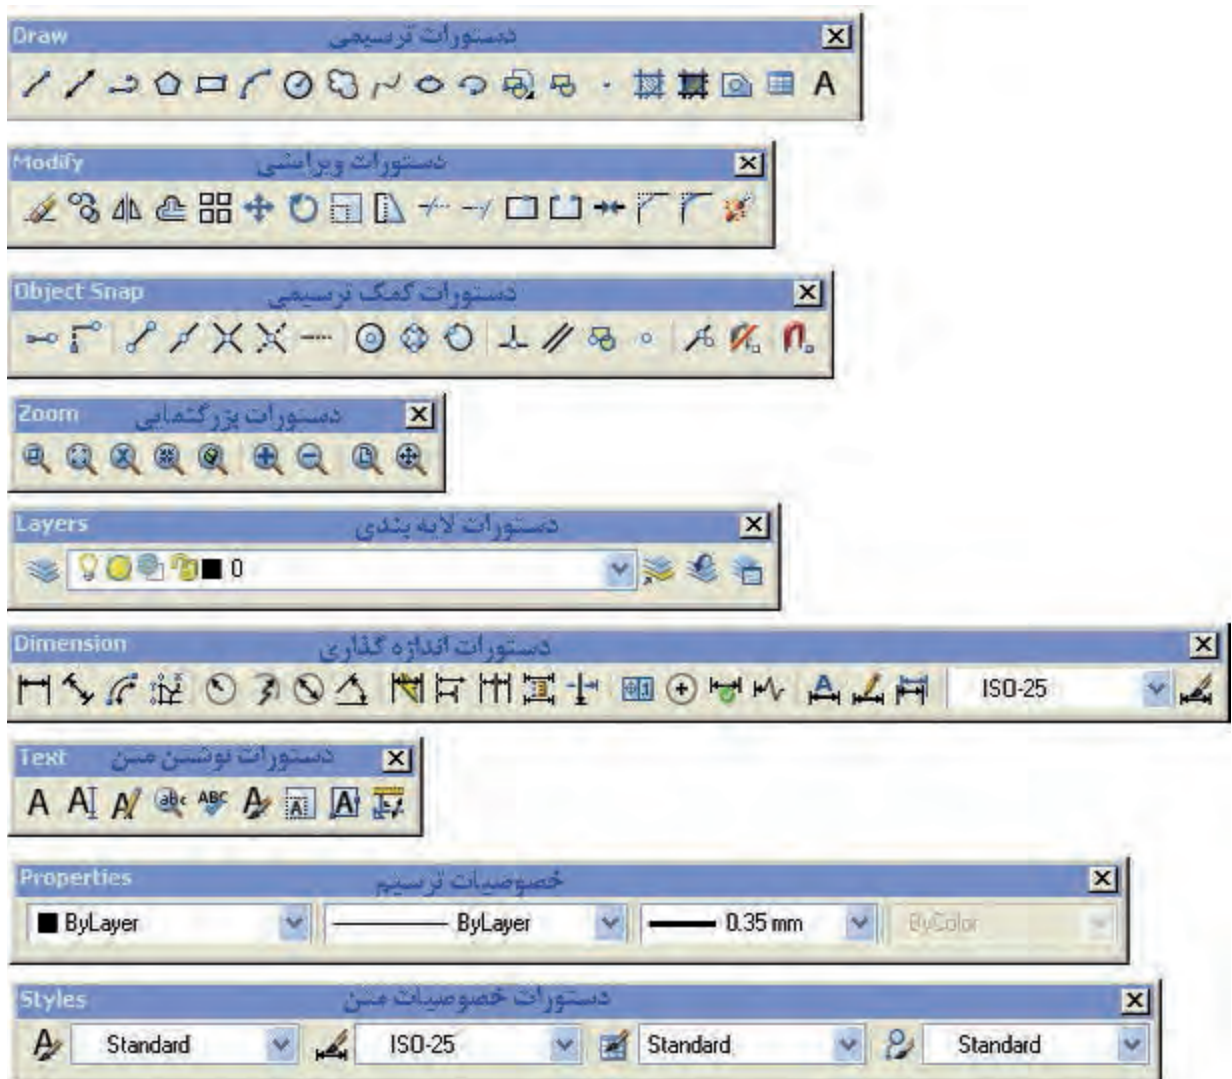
Draw دستورات ترسیمی

A

Modify دستورات ویرایشی

Object Snap دستورات کمک ترسیمی

Zoom دستورات بزرگنمایی

Layers دستورات لایه بندی

0

Dimension دستورات اندازه گذاری

ISO-25

Text دستورات نوشتن متن

A

Properties خصوصیات ترسیم

ByLayer

ByLayer

0.35 mm

ByColor

Styles دستورات خصوصیات متن

Standard

ISO-25

Standard

Standard